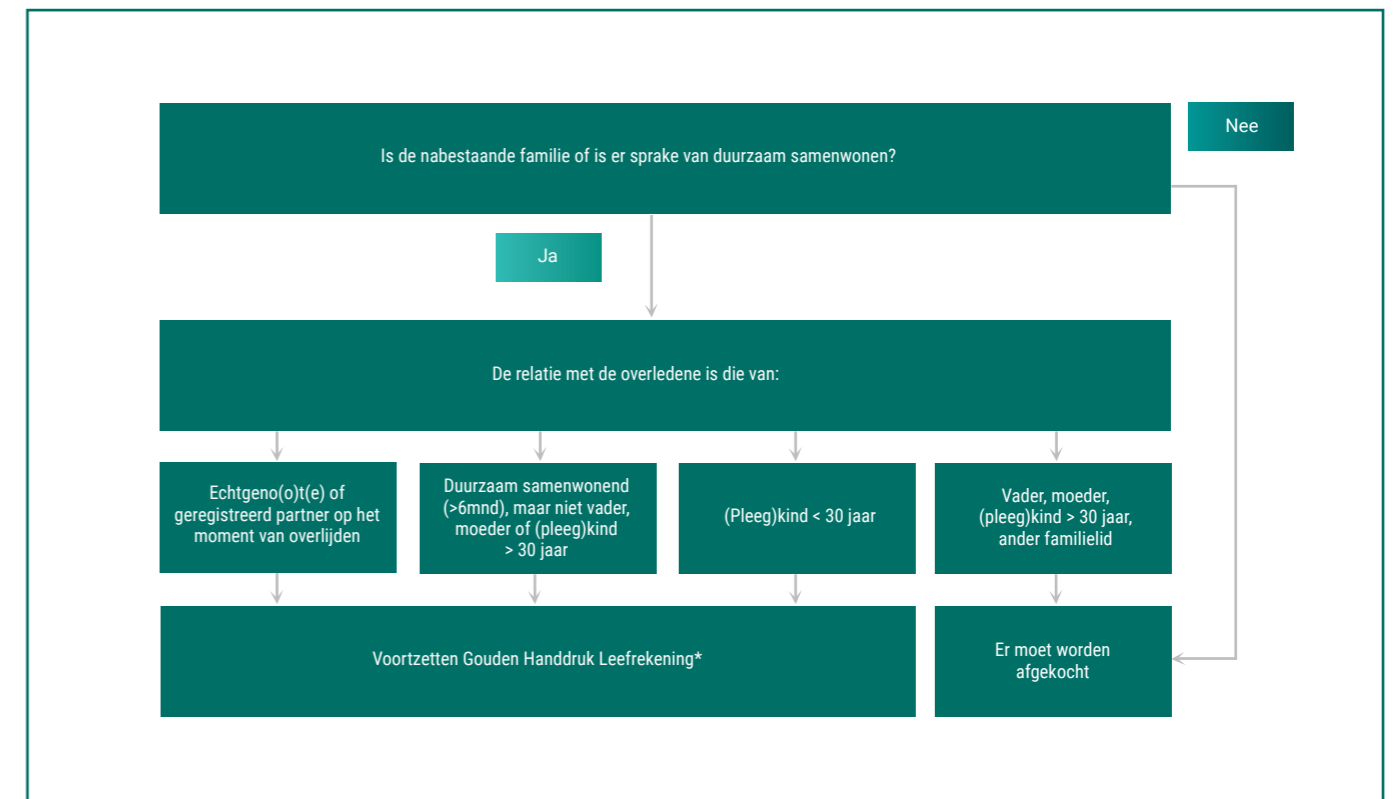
Is de nabestaande familie of is er sprake van duurzaam samenwonen?

Nee

Ja

De relatie met de overledene is die van:

Echtgeno(o)t(e) of geregistreerd partner op het moment van overlijden

Duurzaam samenwonend (>6mnd), maar niet vader, moeder of (pleeg)kind > 30 jaar

(Pleeg)kind < 30 jaar

Vader, moeder, (pleeg)kind > 30 jaar, ander familielid

Voortzetten Gouden Handdruk Leefrekening*

Er moet worden afgekocht